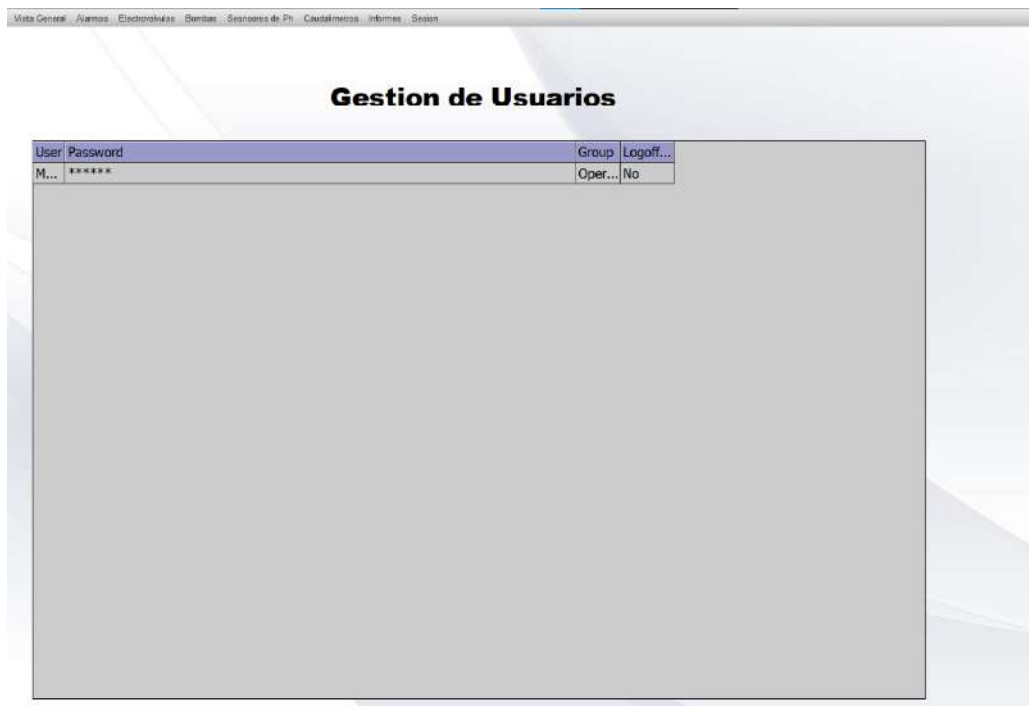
Vista General Alarmas Electroválvulas Bombas Sesnsores de Ph Caudalimetros Informes Sesion

Gestion de Usuarios

| User | Password | Group | Logoff... |
|---|---|---|---|
| M... | ****** | Oper... | No |